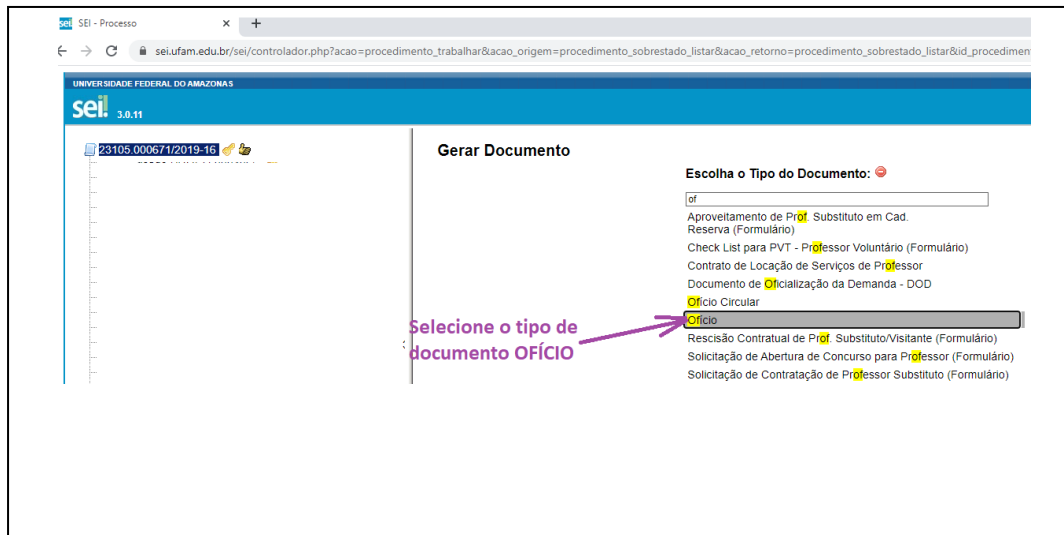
SEI - Processo ×

sei.ufam.edu.br/sei/controlador.php?acao=procedimento_trabalhar&acao_origem=procedimento_sobrestado_listar&acao_retorno=procedimento_sobrestado_listar&id_procedime

UNIVERSIDADE FEDERAL DO AMAZONAS

sei! 3.0.11

23105.000671/2019-16

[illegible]

Gerar Documento

Escolha o Tipo do Documento:

of

Aproveitamento de Prof. Substituto em Cad. Reserva (Formulário)

Check List para PVT - Professor Voluntário (Formulário)

Contrato de Locação de Serviços de Professor

Documento de Oficialização da Demanda - DOD

Ofício Circular

Ofício

Rescisão Contratual de Prof. Substituto/Visitante (Formulário)

Solicitação de Abertura de Concurso para Professor (Formulário)

Solicitação de Contratação de Professor Substituto (Formulário)

Selecione o tipo de documento OFÍCIO